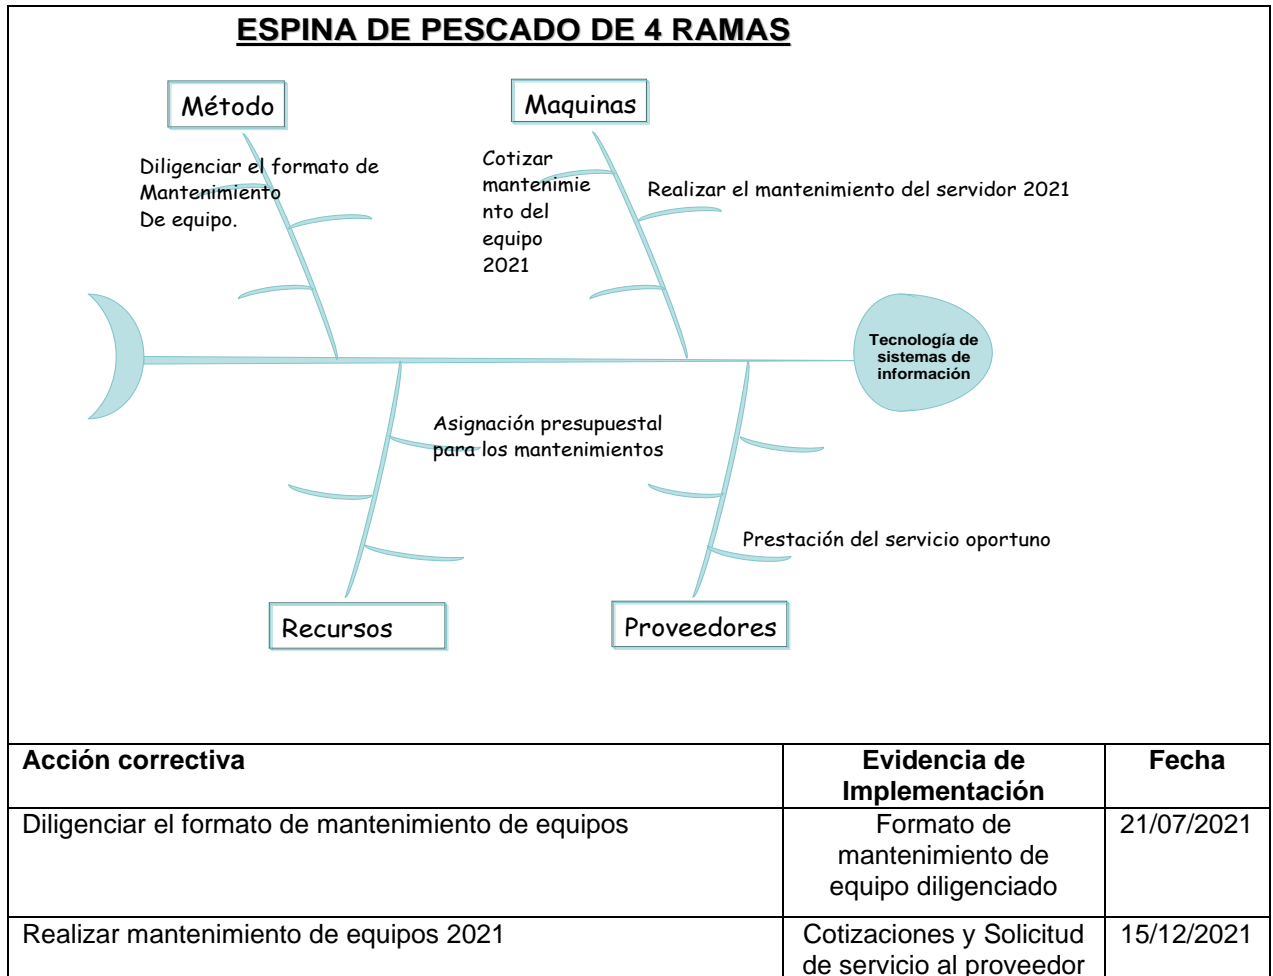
ESPINA DE PESCADO DE 4 RAMAS

Método

Maquinas

Diligenciar el formato de Mantenimiento De equipo.

Cotizar mantenimiento del equipo 2021

Realizar el mantenimiento del servidor 2021

Tecnología de sistemas de información

Asignación presupuestal para los mantenimientos

Prestación del servicio oportuno

Recursos

Proveedores

| Acción correctiva | Evidencia de Implementación | Fecha |
|---|---|---|
| Diligenciar el formato de mantenimiento de equipos | Formato de mantenimiento de equipo diligenciado | 21/07/2021 |
| Realizar mantenimiento de equipos 2021 | Cotizaciones y Solicitud de servicio al proveedor | 15/12/2021 |